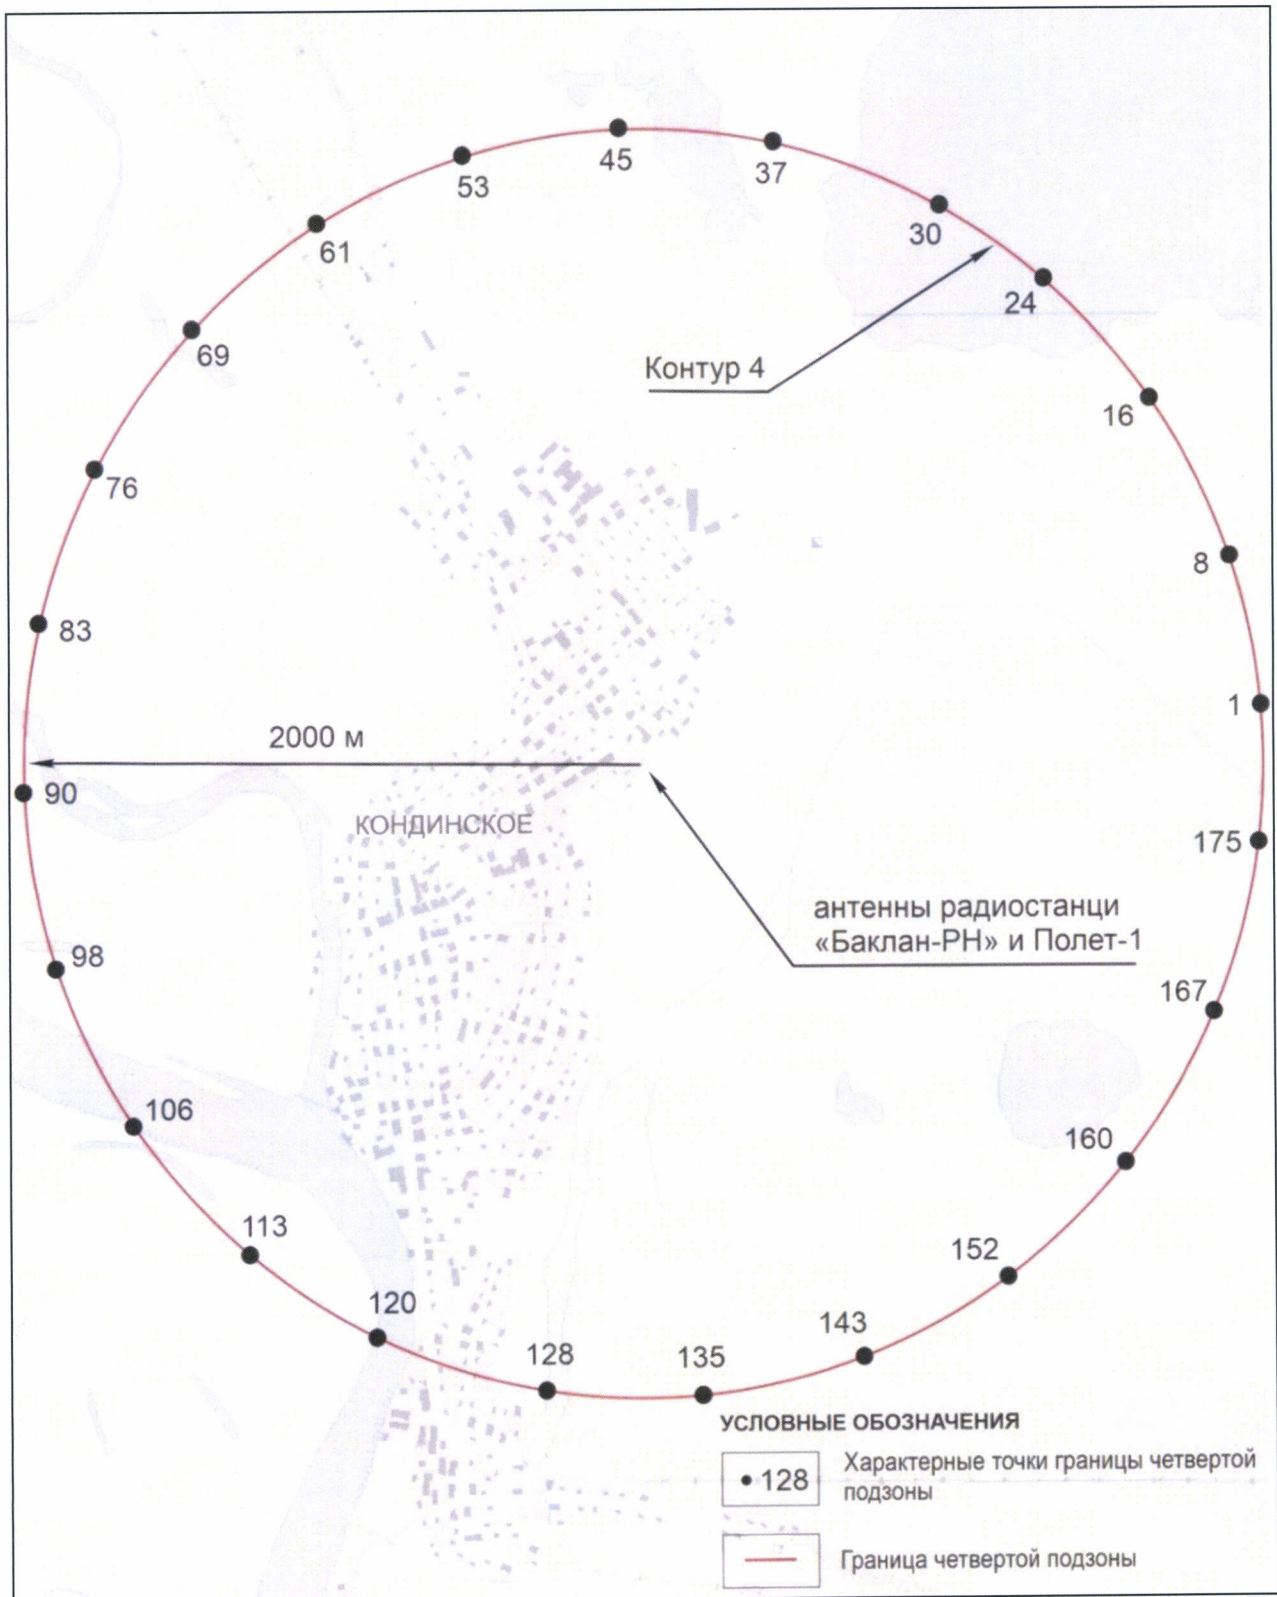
45
37
53
30
61
24
69
Контур 4
16
76
8
83
1
2000 м
90
КОНДИНСКОЕ
175
антенны радиостанци «Баклан-РН» и Полет-1
98
167
106
160
113
152
120
143
128
135

УСЛОВНЫЕ ОБОЗНАЧЕНИЯ
• 128 Характерные точки границы четвертой подзоны
Граница четвертой подзоны